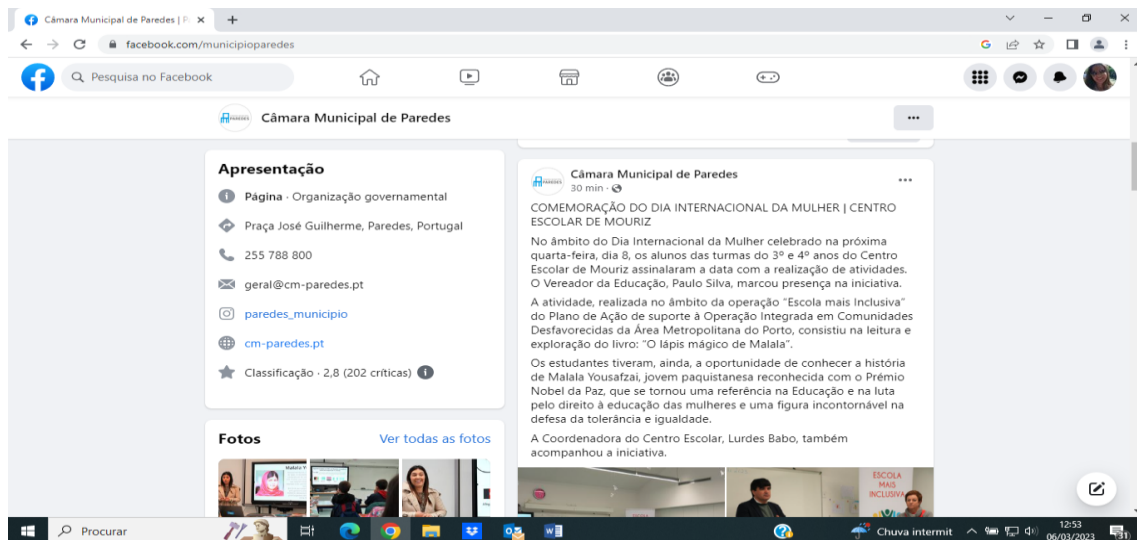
Câmara Municipal de Paredes | F ×

facebook.com/municipioparedes

Pesquisa no Facebook

Câmara Municipal de Paredes

Apresentação

Página · Organização governamental

Praça José Guilherme, Paredes, Portugal

255 788 800

geral@cm-paredes.pt

paredes_municipio

cm-paredes.pt

Classificação · 2,8 (202 críticas)

Fotos

Ver todas as fotos

Câmara Municipal de Paredes
30 min ·

COMEMORAÇÃO DO DIA INTERNACIONAL DA MULHER | CENTRO ESCOLAR DE MOURIZ

No âmbito do Dia Internacional da Mulher celebrado na próxima quarta-feira, dia 8, os alunos das turmas do 3º e 4º anos do Centro Escolar de Mouriz assinalaram a data com a realização de atividades. O Vereador da Educação, Paulo Silva, marcou presença na iniciativa.

A atividade, realizada no âmbito da operação "Escola mais Inclusiva" do Plano de Ação de suporte à Operação Integrada em Comunidades Desfavorecidas da Área Metropolitana do Porto, consistiu na leitura e exploração do livro: "O lápis mágico de Malala".

Os estudantes tiveram, ainda, a oportunidade de conhecer a história de Malala Yousafzai, jovem paquistanesa reconhecida com o Prémio Nobel da Paz, que se tornou uma referência na Educação e na luta pelo direito à educação das mulheres e uma figura incontornável na defesa da tolerância e igualdade.

A Coordenadora do Centro Escolar, Lurdes Babo, também acompanhou a iniciativa.

ESCOLA MAIS INCLUSIVA

Procurar

Chuva intermit

12:53
06/03/2023